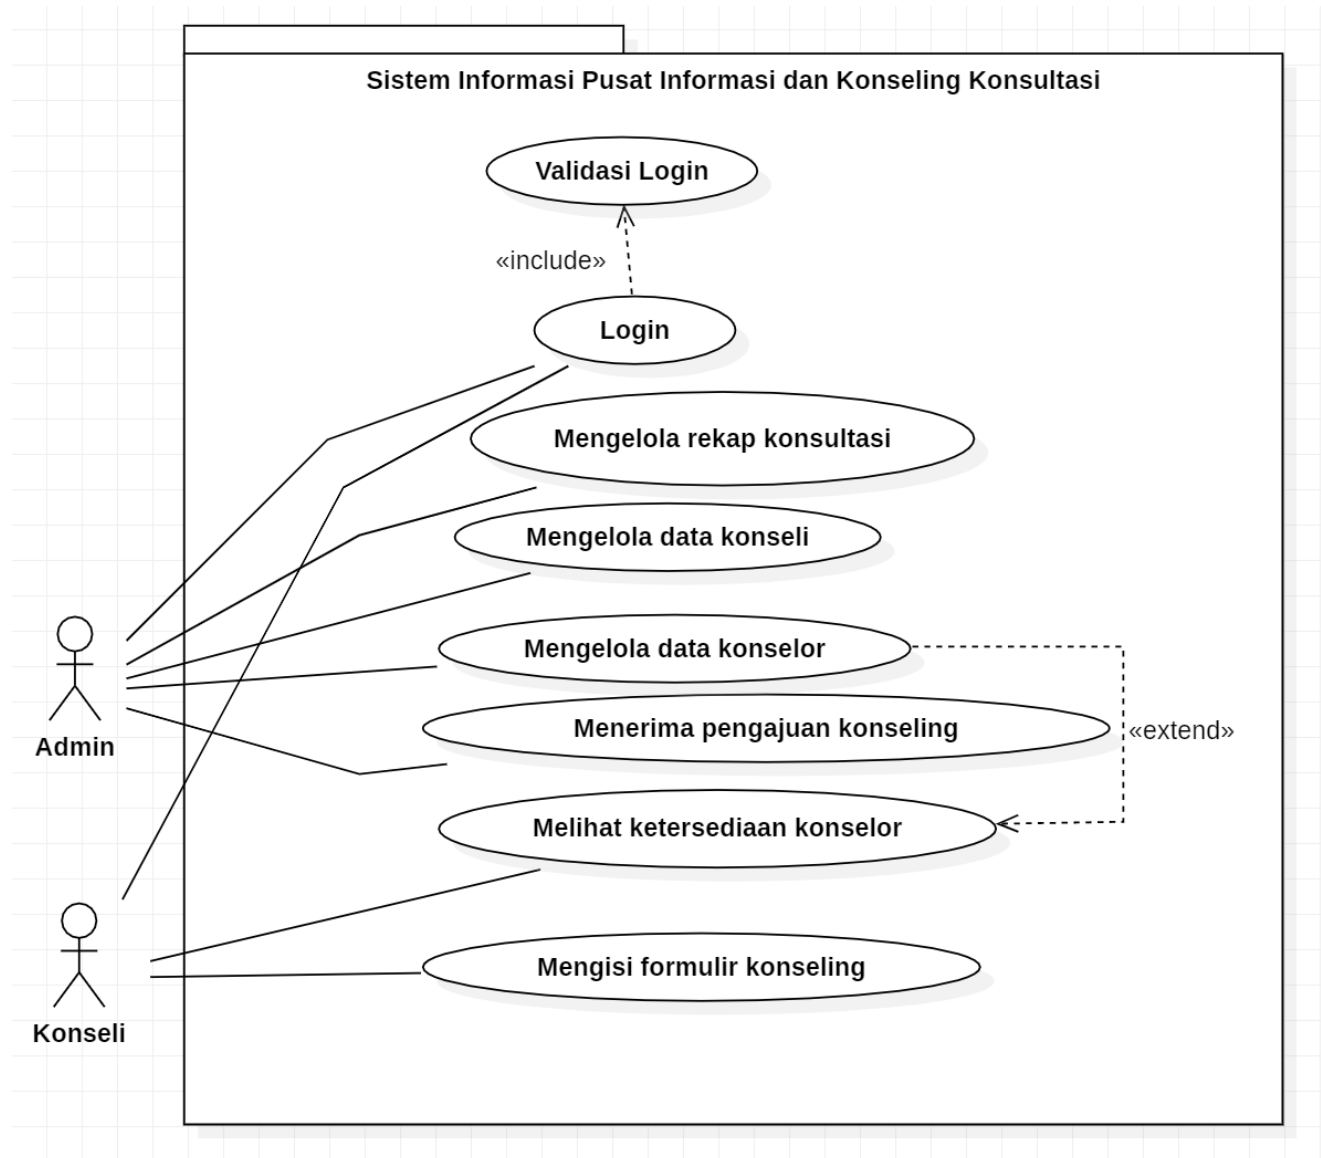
Sistem Informasi Pusat Informasi dan Konseling Konsultasi

Validasi Login

«include»

Login

Mengelola rekap konsultasi

Mengelola data konseli

Mengelola data konselor

Menerima pengajuan konseling

«extend»

Melihat ketersediaan konselor

Mengisi formulir konseling

Admin

Konseli